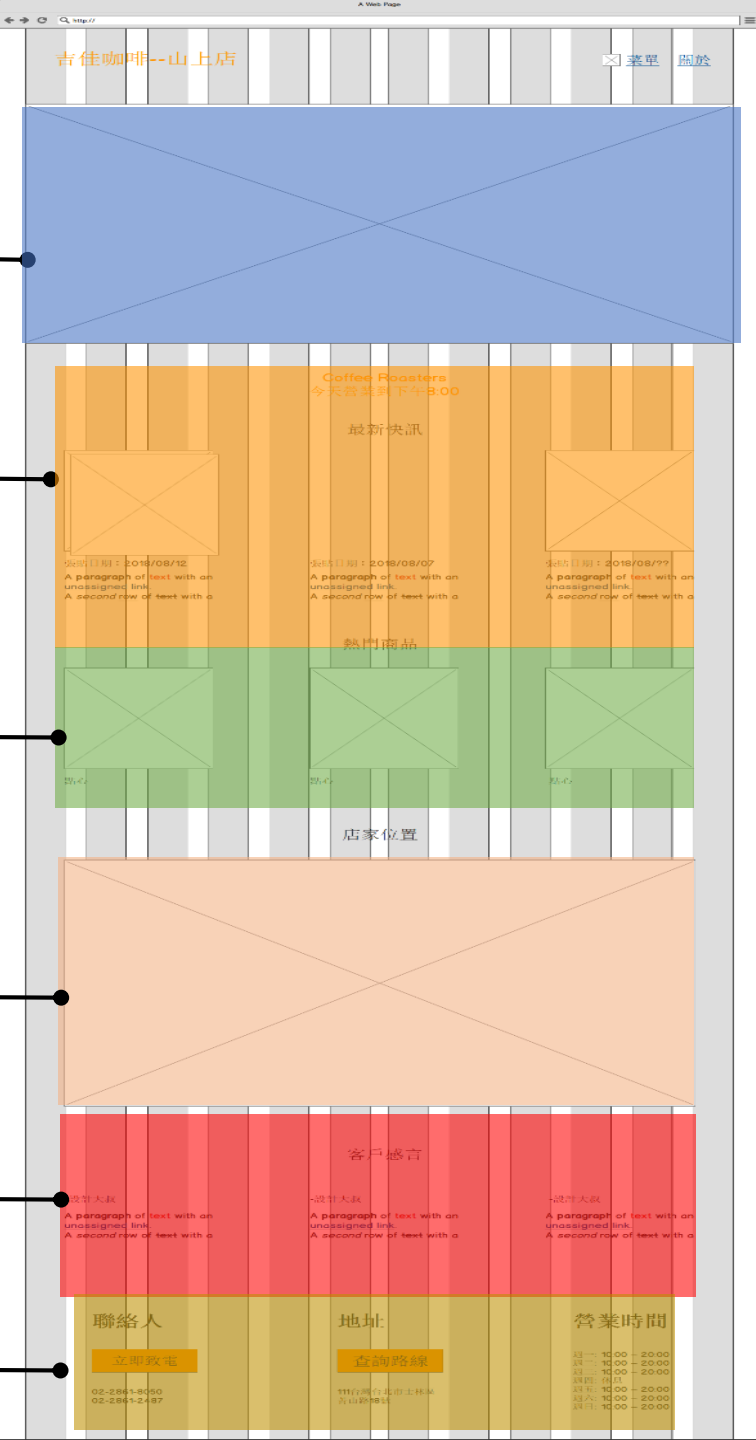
A Web Page

http://

吉佳咖啡--山上店

菜單 關於

Coffee Roasters
今天營業到下午8:00

最新快訊

張貼日期：2018/08/12
A paragraph of text with an unassigned link.
A second row of text with a

張貼日期：2018/08/07
A paragraph of text with an unassigned link.
A second row of text with a

張貼日期：2018/08/??
A paragraph of text with an unassigned link.
A second row of text with a

熱門商品

點心

點心

點心

店家位置

客戶感言

-設計大叔
A paragraph of text with an unassigned link.
A second row of text with a

-設計大叔
A paragraph of text with an unassigned link.
A second row of text with a

-設計大叔
A paragraph of text with an unassigned link.
A second row of text with a

聯絡人

立即致電

02-2861-8050
02-2861-2487

地址

查詢路線

111台灣台北市士林區
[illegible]

營業時間

週一: 10:00 – 20:00
週二: 10:00 – 20:00
週三: 10:00 – 20:00
週四: 休息
週五: 10:00 – 20:00
週六: 10:00 – 20:00
週日: 10:00 – 20:00